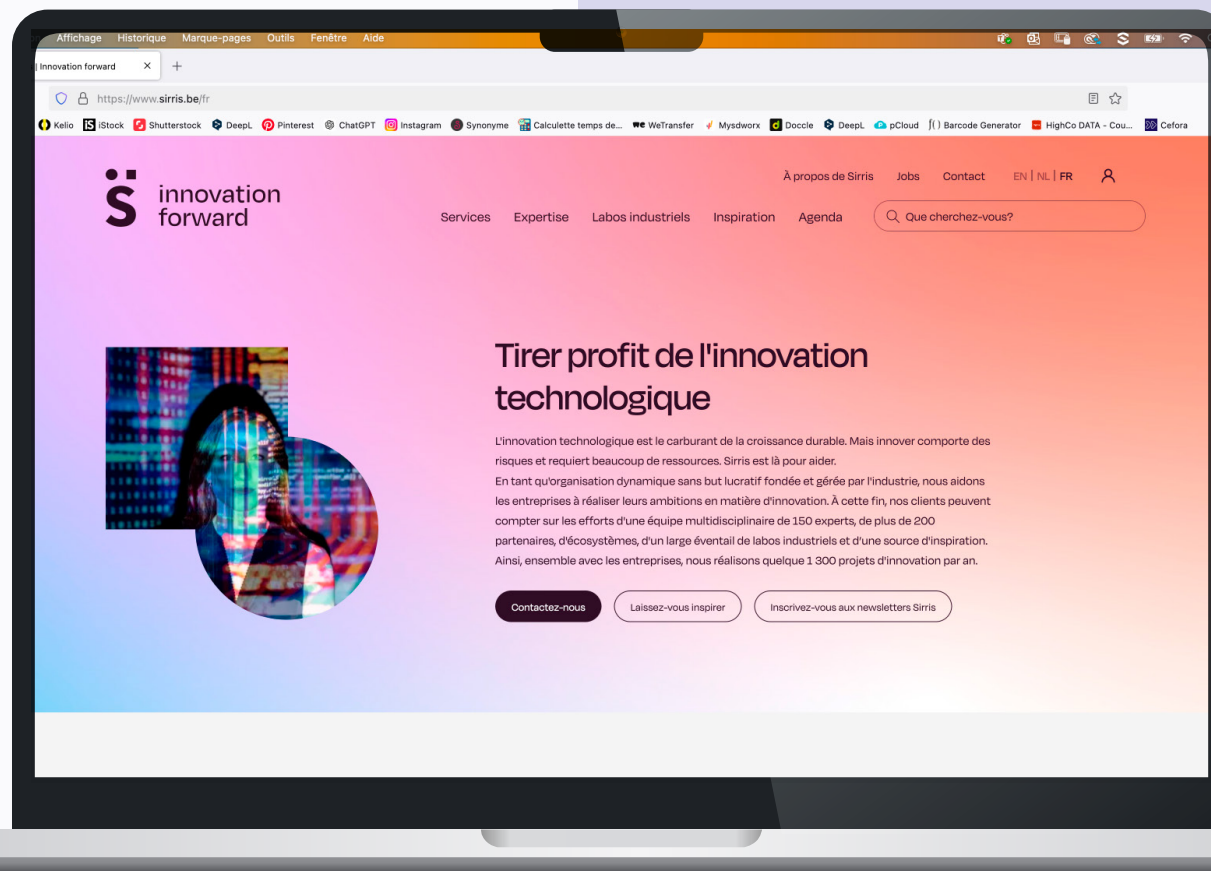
Affichage Historique Marque-pages Outils Fenêtre Aide

| Innovation forward ×

https://www.sirris.be/fr

Kelio iStock Shutterstock DeepL Pinterest ChatGPT Instagram Synonyme Calculette temps de... WeTransfer Mysdworx Doccle DeepL pCloud Barcode Generator HighCo DATA - Cou... Cefora

innovation forward

À propos de Sirris Jobs Contact EN | NL | FR

Services Expertise Labos industriels Inspiration Agenda

Que cherchez-vous?

Tirer profit de l'innovation technologique

L'innovation technologique est le carburant de la croissance durable. Mais innover comporte des risques et requiert beaucoup de ressources. Sirris est là pour aider.
En tant qu'organisation dynamique sans but lucratif fondée et gérée par l'industrie, nous aidons les entreprises à réaliser leurs ambitions en matière d'innovation. À cette fin, nos clients peuvent compter sur les efforts d'une équipe multidisciplinaire de 150 experts, de plus de 200 partenaires, d'écosystèmes, d'un large éventail de labos industriels et d'une source d'inspiration. Ainsi, ensemble avec les entreprises, nous réalisons quelque 1 300 projets d'innovation par an.

Contactez-nous Laissez-vous inspirer Inscrivez-vous aux newsletters Sirris